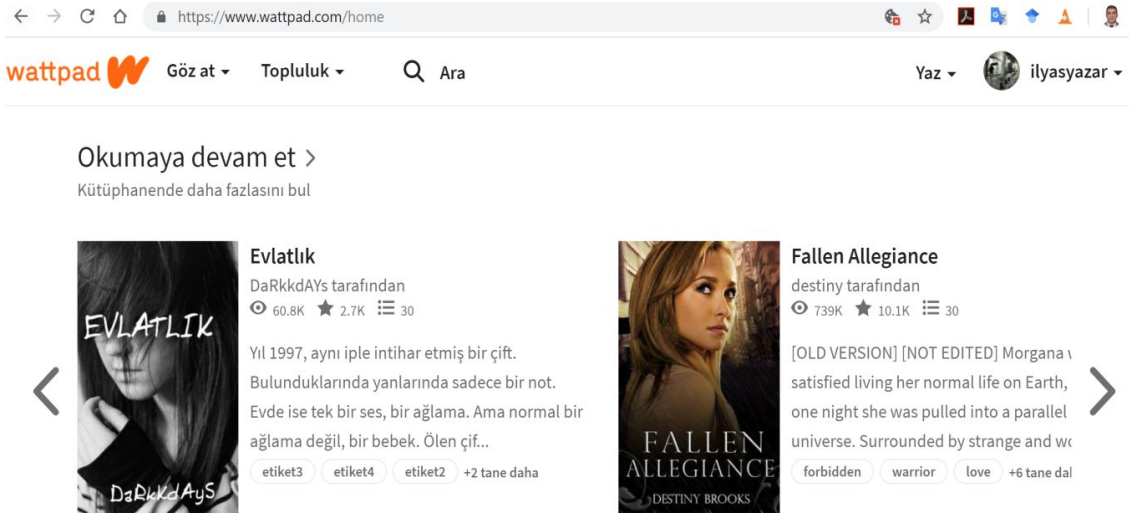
https://www.wattpad.com/home

wattpad Göz at Topluluk Ara Yaz ilyasyazar

Okumaya devam et >
Kütüphanende daha fazlasını bul

EVLATLIK
DaRkkdAyS

Evlatlık
DaRkkdAYs tarafından
60.8K 2.7K 30
Yıl 1997, aynı iple intihar etmiş bir çift. Bulunduklarında yanlarında sadece bir not. Evde ise tek bir ses, bir ağlama. Ama normal bir ağlama değil, bir bebek. Ölen çif...
etiket3 etiket4 etiket2 +2 tane daha

FALLEN ALLEGIANCE
DESTINY BROOKS

Fallen Allegiance
destiny tarafından
739K 10.1K 30
[OLD VERSION] [NOT EDITED] Morgana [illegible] satisfied living her normal life on Earth, one night she was pulled into a parallel universe. Surrounded by strange and w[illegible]
forbidden warrior love +6 tane da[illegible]